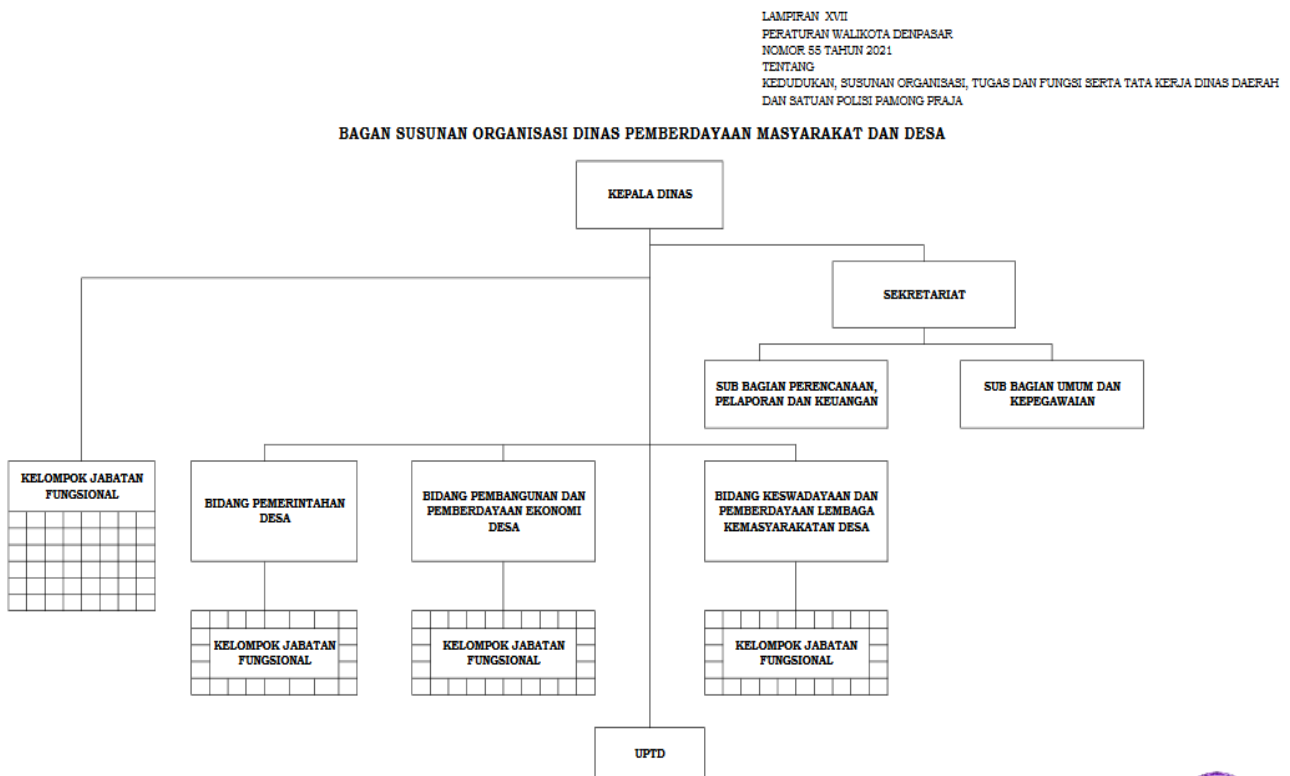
LAMPIRAN XVII
PERATURAN WALIKOTA DENPASAR
NOMOR 55 TAHUN 2021
TENTANG
KEDUDUKAN, SUSUNAN ORGANISASI, TUGAS DAN FUNGSI SERTA TATA KERJA DINAS DAERAH DAN SATUAN POLISI PAMONG PRAJA

BAGAN SUSUNAN ORGANISASI DINAS PEMBERDAYAAN MASYARAKAT DAN DESA

KEPALA DINAS

SEKRETARIAT

SUB BAGIAN PERENCANAAN, PELAPORAN DAN KEUANGAN

SUB BAGIAN UMUM DAN KEPEGAWAIAN

KELOMPOK JABATAN FUNGSIONAL

BIDANG PEMERINTAHAN DESA

BIDANG PEMBANGUNAN DAN PEMBERDAYAAN EKONOMI DESA

BIDANG KESWADAYAAN DAN PEMBERDAYAAN LEMBAGA KEMASYARAKATAN DESA

KELOMPOK JABATAN FUNGSIONAL

KELOMPOK JABATAN FUNGSIONAL

KELOMPOK JABATAN FUNGSIONAL

UPTD